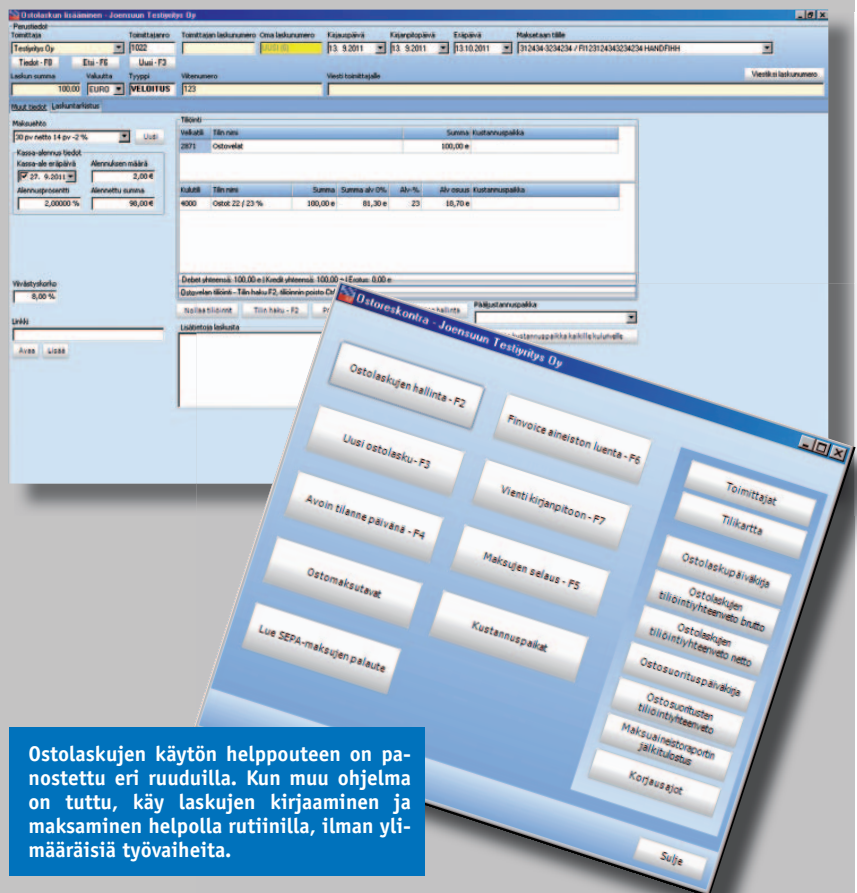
Ostolaskun lisääminen - Joensuun Testiyritys Oy

Perustiedot
Toimittaja
Testiyritys Oy
Tiedot - F8
Etsi - F6
Toimittajanro
1022
Uusi - F3
Toimittajan laskunumero
Oma laskunumero
UUSI (6)
Kirjauspäivä
13. 9.2011
Kirjanpitopäivä
13. 9.2011
Eräpäivä
13.10.2011
Maksetaan tilille
312434-3234234 / FI12312434234234 HANDFIHH
Laskun summa
100,00
Valuutta
EURO
Tyyppi
VELOITUS
Viitenumero
123
Viesti toimittajalle
Viesti laskunumero

Muut tiedot
Laskuntarkistus

Maksuehto
30 pv netto 14 pv -2 %
Uusi
Kassa-alennus tiedot
Kassa-ale eräpäivä
27. 9.2011
Alennuksen määrä
2,00 €
Alennusprosentti
2,00000 %
Alennettu summa
98,00 €

Viivästyskorko
8,00 %

Linkki
Avaa
Lisää

Tiliöinti
Velkatili
Tilin nimi
Summa
Kustannuspaikka
2871
Ostovelat
100,00 e
Kulutili
Tilin nimi
Summa
Summa alv 0%
Alv-%
Alv osuus
Kustannuspaikka
4000
Ostot 22 / 23 %
100,00 e
81,30 e
23
18,70 e
Debet yhteensä: 100,00 e | Kredit yhteensä: 100,00 e | Erotus: 0,00 e
Ostovelan tiliöinti - Tilin haku F2, tiliöinnin poisto Ctrl
Nollaa tiliöinti
Tilin haku - F2
Lisätietoja laskusta
Pääkustannuspaikka

Ostoreskontra - Joensuun Testiyritys Oy

Ostolaskujen hallinta - F2
Finvoice aineiston luenta - F6
Uusi ostolasku - F3
Vienti kirjanpitoon - F7
Avoin tilanne päivänä - F4
Maksujen selaus - F5
Ostomaksutavat
Kustannuspaikat
Lue SEPA-maksujen palaute
Toimittajat
Tilikartta
Ostolaskupäiväkirja
Ostolaskujen tiliöintiyhteenveto brutto
Ostolaskujen tiliöintiyhteenveto netto
Ostosuorituspäiväkirja
Ostosuoritusten tiliöintiyhteenveto
Maksuaineistoraportin jälkitulostus
Korjausajot
Sulje

Ostolaskujen käytön helppouteen on panostettu eri ruuduilla. Kun muu ohjelma on tuttu, käy laskujen kirjaaminen ja maksaminen helpolla rutiinilla, ilman ylimääräisiä työvaiheita.